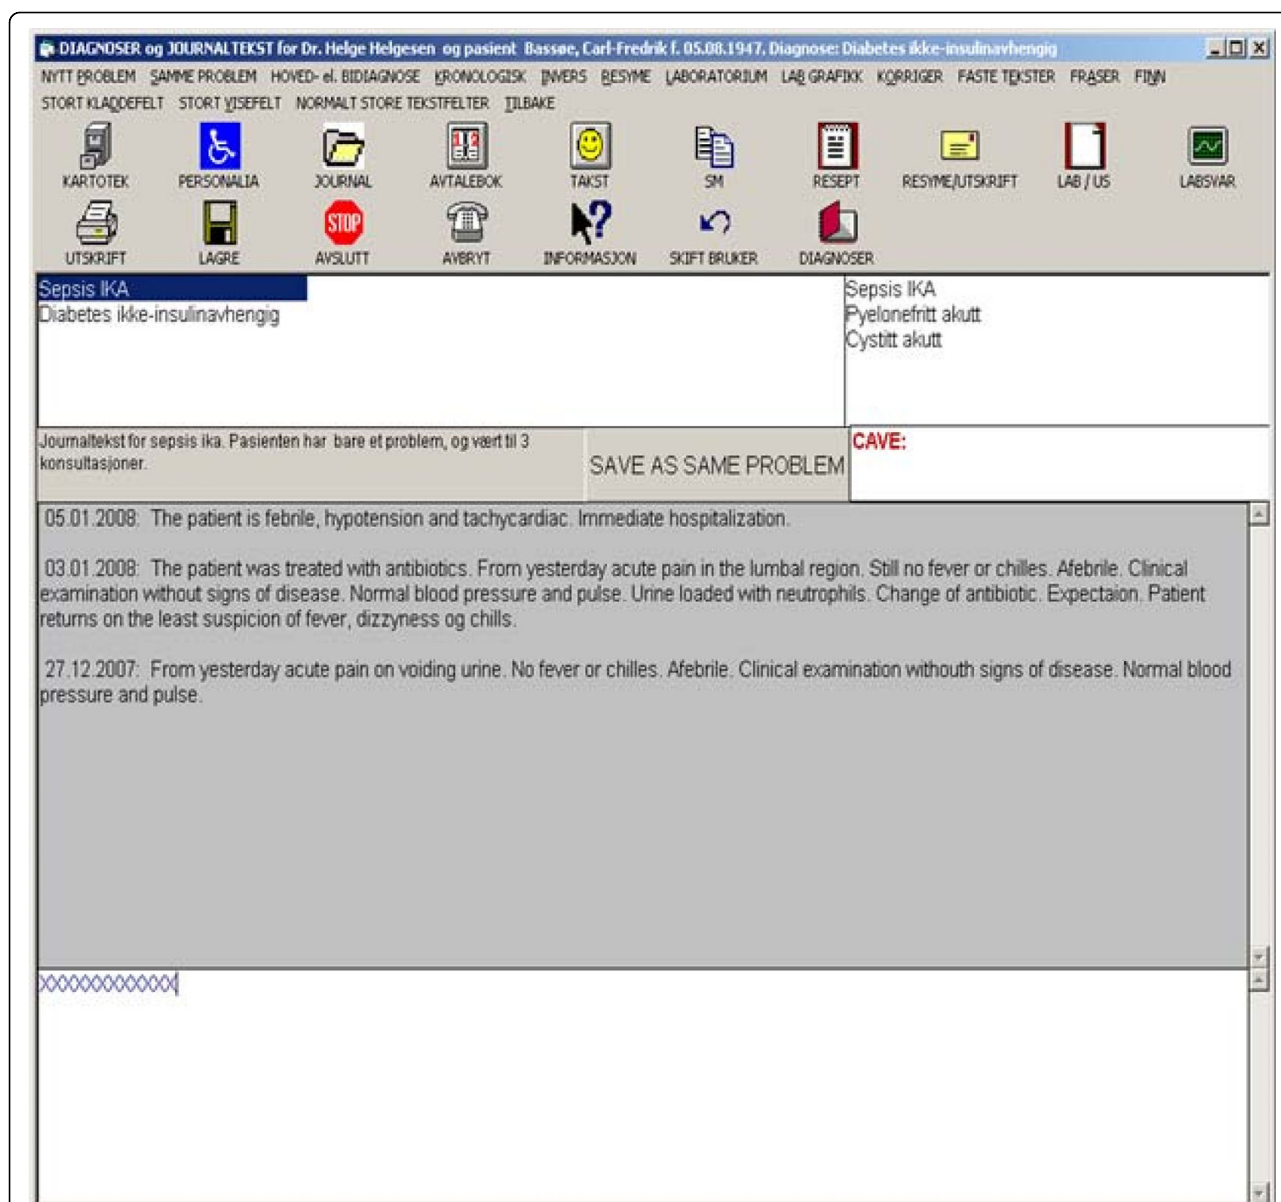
DIAGNOSER og JOURNALTEKST for Dr. Helge Helgesen og pasient Bassøe, Carl-Fredrik f. 05.08.1947. Diagnose: Diabetes ikke-insulinavhengig

NYTT PROBLEM SAMME PROBLEM HOVED- el. BIDIAGNOSE KRONOLOGISK INVERS RESYME LABORATORIUM LAB GRAFIKK KORRIGER FASTE TEKSTER FRASER FINN
STORT KLADDEFELT STORT VISEFELT NORMALT STORE TEKSTFELTER TILBAKE

KARTOTEK PERSONALIA JOURNAL AVTALEBOK TAKST SM RESEPT RESYME/UTSKRIFT LAB / US LABSVAR
UTSKRIFT LAGRE STOP AVSLUTT AVBRYT INFORMASJON SKIFT BRUKER DIAGNOSER

Sepsis IKA
Diabetes ikke-insulinavhengig

Sepsis IKA
Pyelonefritt akutt
Cystitt akutt

Journaltekst for sepsis ika. Pasienten har bare et problem, og vært til 3 konsultasjoner.

SAVE AS SAME PROBLEM

CAVE:

05.01.2008: The patient is febrile, hypotension and tachycardiac. Immediate hospitalization.

03.01.2008: The patient was treated with antibiotics. From yesterday acute pain in the lumbal region. Still no fever or chilles. Afebrile. Clinical examination without signs of disease. Normal blood pressure and pulse. Urine loaded with neutrophils. Change of antibiotic. Expectaion. Patient returns on the least suspicion of fever, dizzyness og chills.

27.12.2007: From yesterday acute pain on voiding urine. No fever or chilles. Afebrile. Clinical examination withouth signs of disease. Normal blood pressure and pulse.

xxxxxxxxxxxx